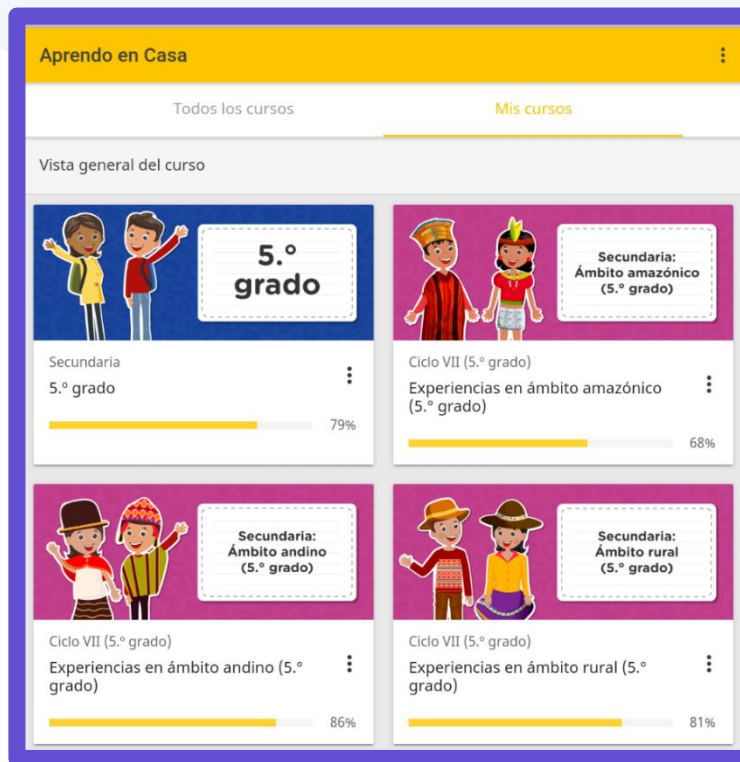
Aprendo en Casa

Todos los cursos

Mis cursos

Vista general del curso

5.° grado

Secundaria

5.° grado

79%

Secundaria: Ámbito amazónico (5.° grado)

Ciclo VII (5.° grado)

Experiencias en ámbito amazónico (5.° grado)

68%

Secundaria: Ámbito andino (5.° grado)

Ciclo VII (5.° grado)

Experiencias en ámbito andino (5.° grado)

86%

Secundaria: Ámbito rural (5.° grado)

Ciclo VII (5.° grado)

Experiencias en ámbito rural (5.° grado)

81%